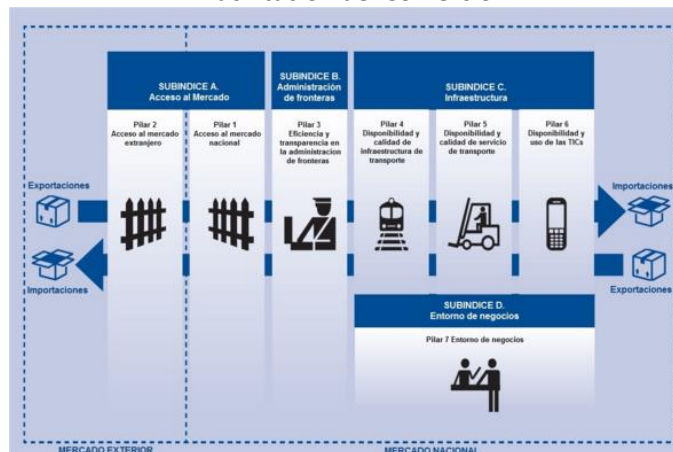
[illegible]

SUBINDICE A. Acceso al Mercado

SUBINDICE B. Administración de fronteras

SUBINDICE C. Infraestructura

Pilar 2 Acceso al mercado extranjero

Pilar 1 Acceso al mercado nacional

Pilar 3 Eficiencia y transparencia en la administracion de fronteras

Pilar 4 Disponibilidad y calidad de infraestructura de transporte

Pilar 5 Disponibilidad y calidad de servicio de transporte

Pilar 6 Disponibilidad y uso de las TICs

Exportaciones

Importaciones

Importaciones

Exportaciones

SUBINDICE D. Entorno de negocios

Pilar 7 Entorno de negocios

MERCADO EXTERIOR

MERCADO NACIONAL